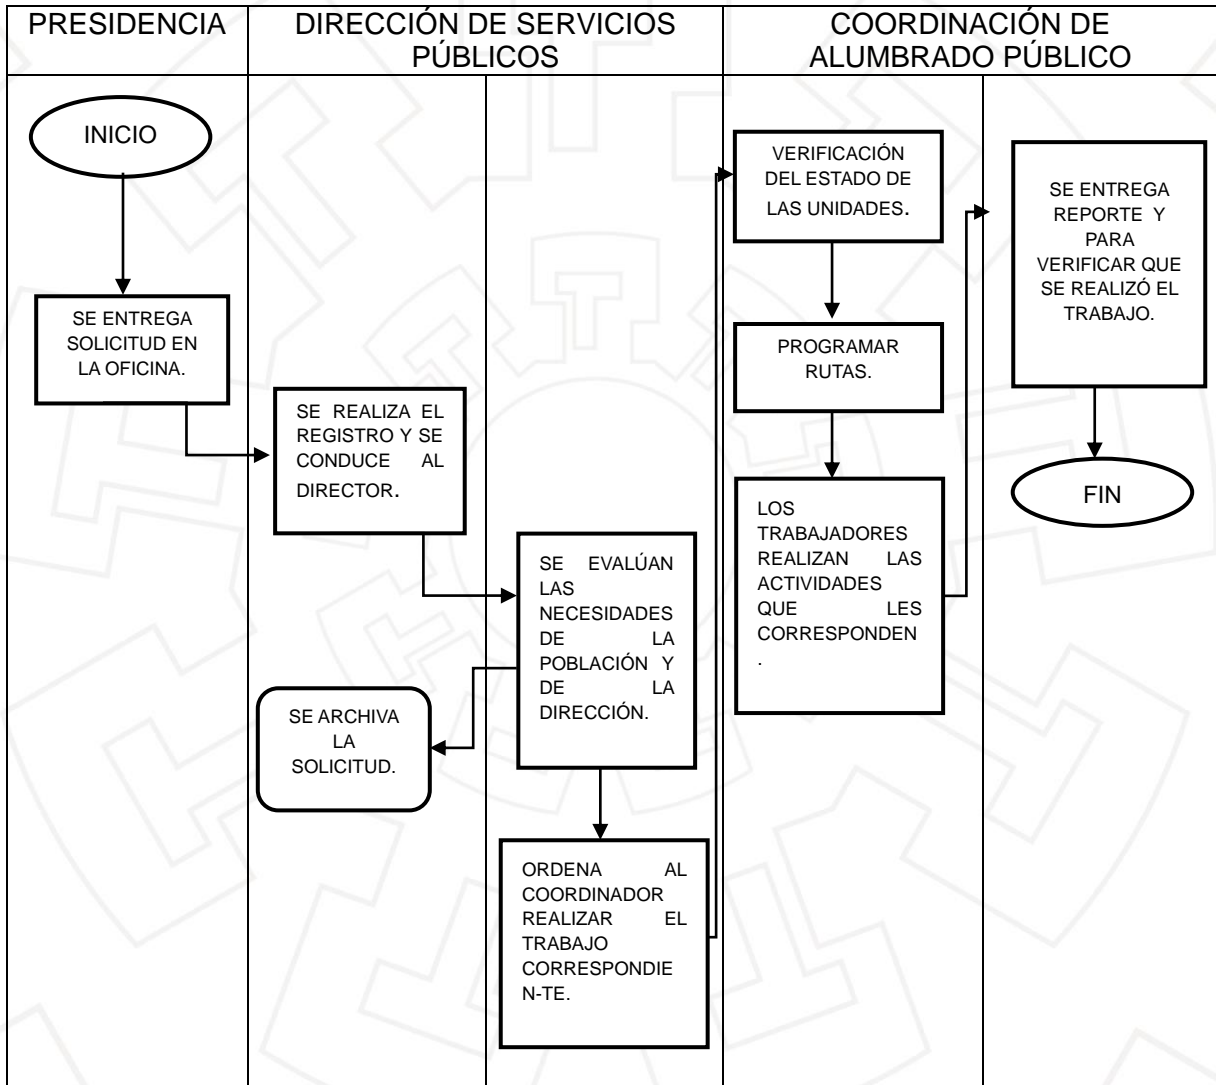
| PRESIDENCIA | DIRECCIÓN DE SERVICIOS PÚBLICOS | COORDINACIÓN DE ALUMBRADO PÚBLICO |
|---|---|---|

INICIO

SE ENTREGA SOLICITUD EN LA OFICINA.

SE REALIZA EL REGISTRO Y SE CONDUCE AL DIRECTOR.

SE EVALÚAN LAS NECESIDADES DE LA POBLACIÓN Y DE LA DIRECCIÓN.

SE ARCHIVA LA SOLICITUD.

ORDENA AL COORDINADOR REALIZAR EL TRABAJO CORRESPONDIE N-TE.

VERIFICACIÓN DEL ESTADO DE LAS UNIDADES.

PROGRAMAR RUTAS.

LOS TRABAJADORES REALIZAN LAS ACTIVIDADES QUE LES CORRESPONDEN .

SE ENTREGA REPORTE Y PARA VERIFICAR QUE SE REALIZÓ EL TRABAJO.

FIN